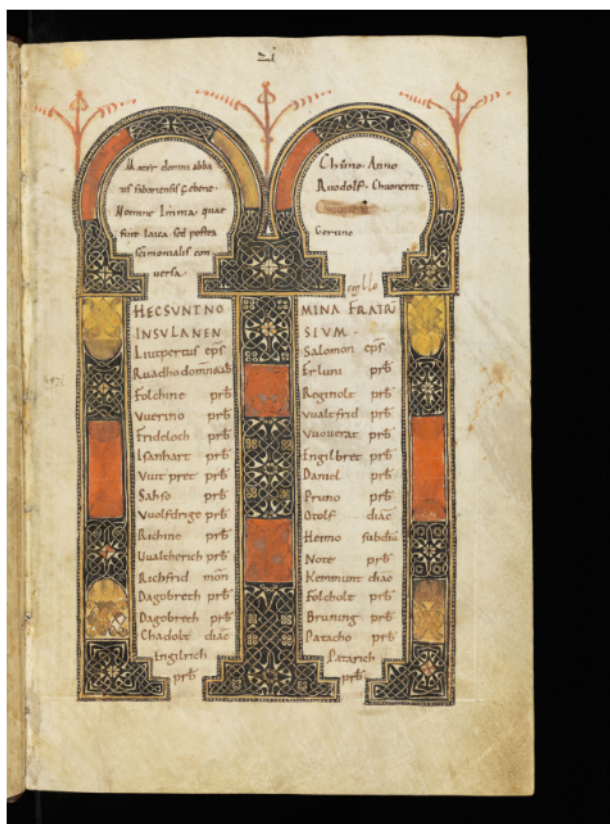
.xi

Vt xviii dorms abbatis fabariensis & chone Homine Imma quae fuerit laica sed postea sanctimonialis conuersa

Chuno Anno Ruodolf Chuonerat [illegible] Gerune

Engilbo

HECSUNTNOMINA FRATRUM INSULANENSIUM

| | |
|---|---|
| Liutpertus eps | Salomon eps |
| Ruadho domnus ab | Erluni prb |
| Folchine prb | Reginolt prb |
| Uuerino prb | Uualtfrid prb |
| Frideloch prb | Uuonerat prb |
| Isanhart prb | Engilbret prb |
| Uuit pret prb | Daniel prb |
| Sahso prb | Pruno prb |
| Uuolfdrige prb | Otolf diac |
| Richine prb | Heimo subdia |
| Uualtherich prb | Note prb |
| Richfrid mon | Kemmun diac |
| Dagobrecht prb | Folcholt prb |
| Dagobrecht prb | Bruning prb |
| Chadolt diac | Patacho prb |
| Engilrich prb | Patarich prb |